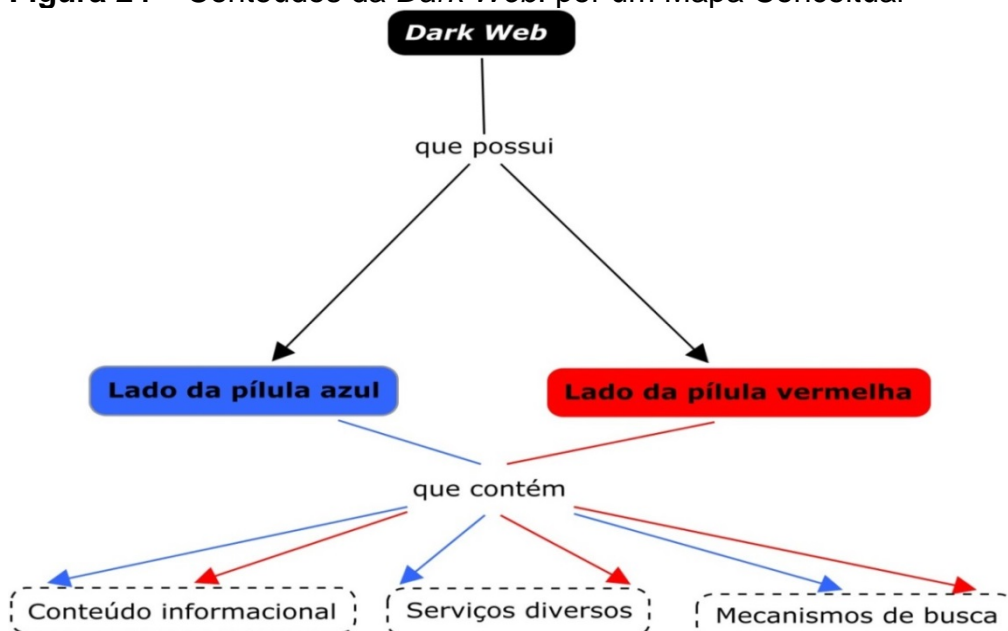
Figura 24 – Conteúdos da Dark Web: por um Mapa Conceitual

Dark Web

que possui

Lado da pílula azul

Lado da pílula vermelha

que contém

Conteúdo informacional

Serviços diversos

Mecanismos de busca